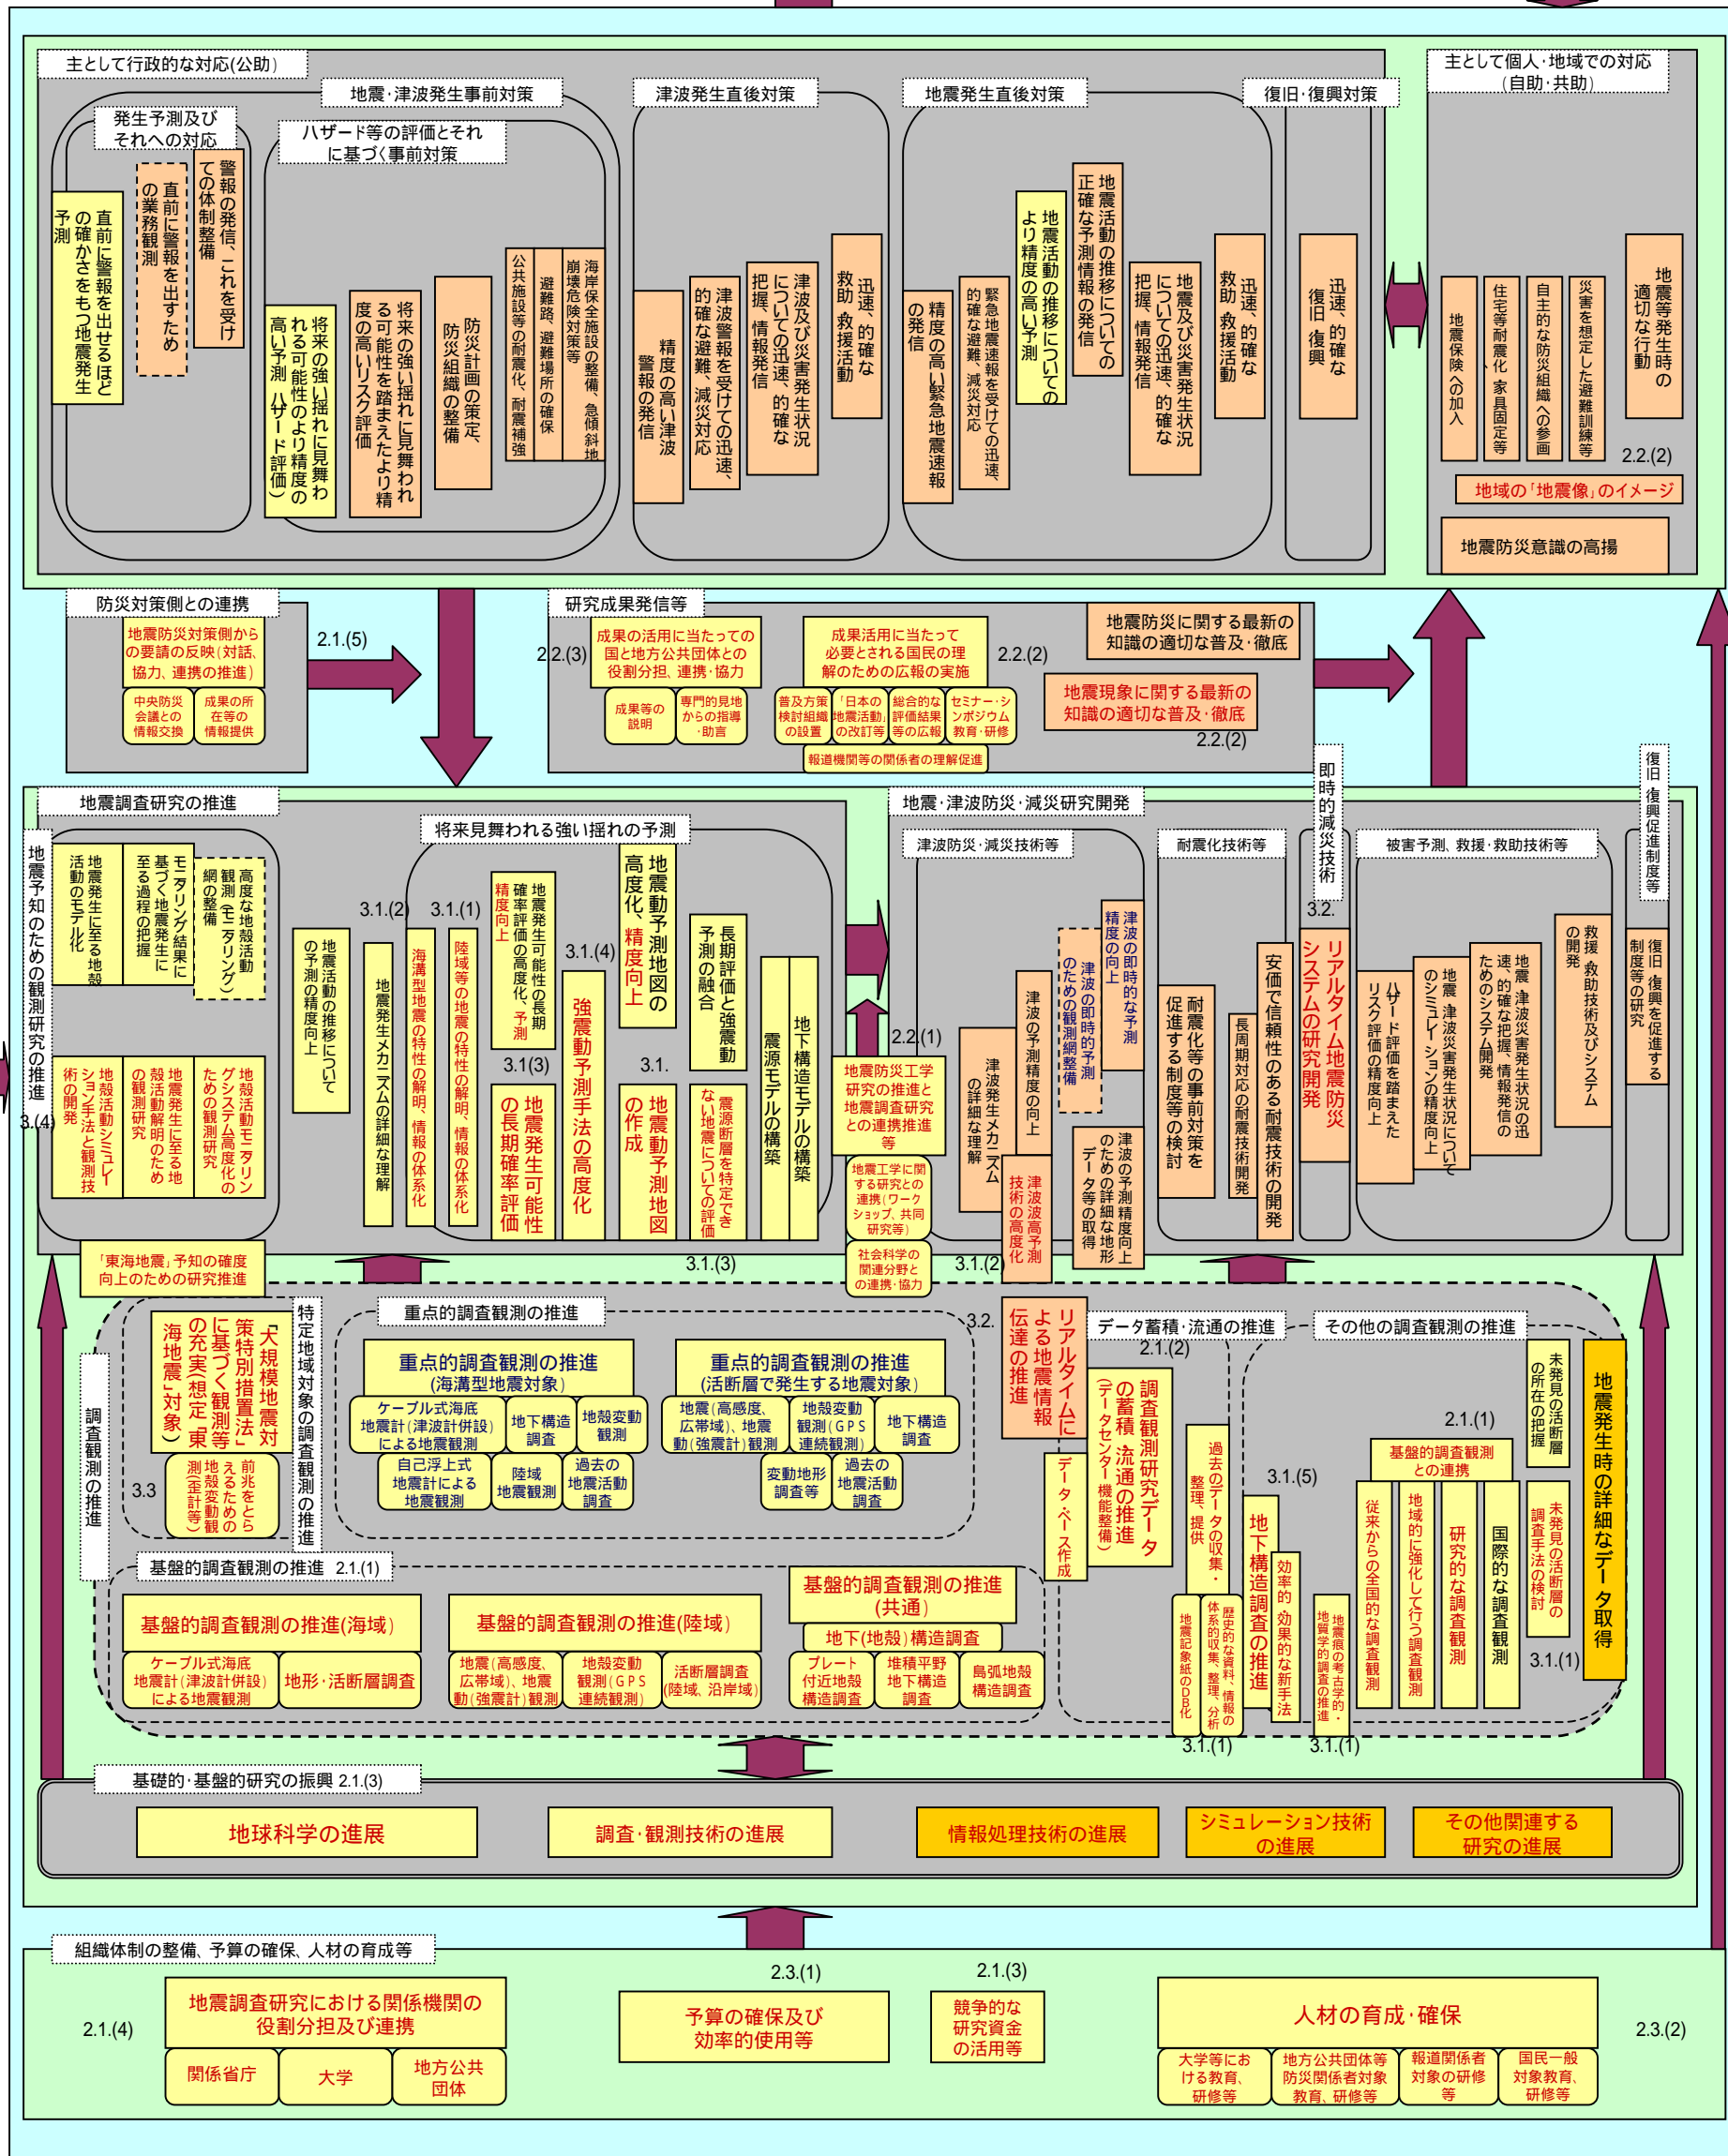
主として行政的な対応(公助)

地震・津波発生事前対策

発生予測及びそれへの対応

直前に警報を出せるほどの確かさをもつ地震発生予測

直前に警報を出すための業務観測

警報の発信、これを受けての体制整備

ハザード等の評価とそれに基づく事前対策

将来の強い揺れに見舞われる可能性のより精度の高い予測(ハザード評価)

将来の強い揺れに見舞われる可能性を踏まえたより精度の高いリスク評価

防災計画の策定、防災組織の整備

公共施設等の耐震化、耐震補強

避難路、避難場所の確保

海岸保全施設の整備、急傾斜地崩壊危険対策等

津波発生直後対策

精度の高い津波警報の発信

津波警報を受けての迅速、的確な避難、減災対応

津波及び災害発生状況についての迅速、的確な把握、情報発信

迅速、的確な救助、救援活動

地震発生直後対策

精度の高い緊急地震速報の発信

緊急地震速報を受けての迅速、的確な避難、減災対応

地震活動の推移についてのより精度の高い予測

地震活動の推移についての正確な予測情報の発信

地震及び災害発生状況についての迅速、的確な把握、情報発信

迅速、的確な救助、救援活動

復旧・復興対策

迅速、的確な復旧、復興

主として個人・地域での対応(自助・共助)

地震保険への加入

住宅等耐震化、家具固定等

自主的な防災組織への参画

災害を想定した避難訓練等

地震等発生時の適切な行動

2.2.(2)

地域の「地震像」のイメージ

地震防災意識の高揚

防災対策側との連携

地震防災対策側からの要請の反映(対話、協力、連携の推進)

中央防災会議との情報交換

成果の所在等の情報提供

2.1.(5)

研究成果発信等

2.2.(3)

成果の活用に当たっての国と地方公共団体との役割分担、連携・協力

成果等の説明

専門的見地からの指導・助言

成果活用に当たって必要とされる国民の理解のための広報の実施

普及方策検討組織の設置

「日本の地震活動」の改訂等

総合的な評価結果等の広報

セミナー・シンポジウム教育・研修

報道機関等の関係者の理解促進

2.2.(2)

地震防災に関する最新の知識の適切な普及・徹底

地震現象に関する最新の知識の適切な普及・徹底

2.2.(2)

即時的減災技術

復旧・復興促進制度等

地震調査研究の推進

地震予知のための観測研究の推進

3.(4)

地震発生に至る地殻活動のモデル化

モニタリング結果に基づく地震発生に至る過程の把握

高度な地殻活動観測(モニタリング)網の整備

地殻活動シミュレーション手法と観測技術の開発

地震発生に至る地殻活動解明のための観測研究

地殻活動モニタリングシステム高度化のための観測研究

将来見舞われる強い揺れの予測

3.1.(2)

3.1.(1)

地震活動の推移についての予測の精度向上

地震発生メカニズムの詳細な理解

海溝型地震の特性の解明、情報の体系化

陸域等の地震の特性の解明、情報の体系化

地震発生可能性の長期確率評価の高度化、予測精度向上

3.1.(3)

地震発生可能性の長期確率評価

3.1.(4)

強震動予測手法の高度化

地震動予測地図の高度化、精度向上

3.1.

地震動予測地図の作成

長期評価と強震動予測の融合

震源断層を特定できない地震についての評価

震源モデルの構築

地下構造モデルの構築

地震・津波防災・減災研究開発

2.2.(1)

地震防災工学研究の推進と地震調査研究との連携推進等

地震工学に関する研究との連携(ワークショップ、共同研究等)

社会科学の関連分野との連携・協力

津波防災・減災技術等

津波発生メカニズムの詳細な理解

津波の予測精度の向上

津波の即時的予測のための観測網整備

津波の即時的な予測精度の向上

津波の予測精度向上のための詳細な地形データ等の取得

津波高予測技術の高度化

3.1.(2)

耐震化技術等

耐震化等の事前対策を促進する制度等の検討

長周期対応の耐震技術開発

安価で信頼性のある耐震技術の開発

3.2.

リアルタイム地震防災システムの研究開発

被害予測、救援・救助技術等

ハザード評価を踏まえたリスク評価の精度向上

地震、津波災害発生状況についてのシミュレーションの精度向上

地震、津波災害発生状況の迅速、的確な把握、情報発信のためのシステム開発

救援、救助技術及びシステムの開発

復旧、復興を促進する制度等の研究

3.1.(3)

「東海地震」予知の確度向上のための研究推進

調査観測の推進

特定地域対象の調査観測の推進

「大規模地震対策特別措置法」に基づく観測等の充実(想定東海地震」対象)

前兆をとらえるための地殻変動観測(歪計等)

3.3

重点的調査観測の推進

重点的調査観測の推進(海溝型地震対象)

ケーブル式海底地震計(津波計併設)による地震観測

地下構造調査

地殻変動観測

自己浮上式海底地震計による地震観測

陸域地震観測

過去の地震活動調査

重点的調査観測の推進(活断層で発生する地震対象)

地震(高感度、広帯域)、地震動(強震計)観測

地殻変動観測(GPS連続観測)

地下構造調査

変動地形調査等

過去の地震活動調査

3.2.

リアルタイムによる地震情報伝達の推進

データ・ベース作成

データ蓄積・流通の推進

2.1.(2)

調査観測研究データの蓄積・流通の推進(データセンター機能整備)

過去のデータの収集・整理、提供

地震記象紙のDB化

歴史的な資料、情報の体系的な収集、整理、分析

地下構造調査の推進

効率的、効果的な新手法

3.1.(5)

地震痕の考古学的、地質学的調査の推進

その他の調査観測の推進

2.1.(1)

基盤的調査観測との連携

従来からの全国的な調査観測

地域的に強化して行う調査観測

研究的な調査観測

国際的な調査観測

未発見の活断層の所在の把握

未発見の活断層の調査手法の検討

3.1.(1)

地震発生時の詳細なデータ取得

3.1.(1)

3.1.(1)

基盤的調査観測の推進 2.1.(1)

基盤的調査観測の推進(海域)

ケーブル式海底地震計(津波計併設)による地震観測

地形・活断層調査

基盤的調査観測の推進(陸域)

地震(高感度、広帯域)、地震動(強震計)観測

地殻変動観測(GPS連続観測)

活断層調査(陸域、沿岸域)

基盤的調査観測の推進(共通)

地下(地殻)構造調査

プレート付近地殻構造調査

堆積平野地下構造調査

島弧地殻構造調査

基礎的・基盤的研究の振興 2.1.(3)

地球科学の進展

調査・観測技術の進展

情報処理技術の進展

シミュレーション技術の進展

その他関連する研究の進展

組織体制の整備、予算の確保、人材の育成等

2.1.(4)

地震調査研究における関係機関の役割分担及び連携

関係省庁

大学

地方公共団体

2.3.(1)

予算の確保及び効率的使用等

2.1.(3)

競争的な研究資金の活用等

人材の育成・確保

大学等における教育、研修等

地方公共団体等防災関係者対象教育、研修等

報道関係者対象の研修等

国民一般対象教育、研修等

2.3.(2)